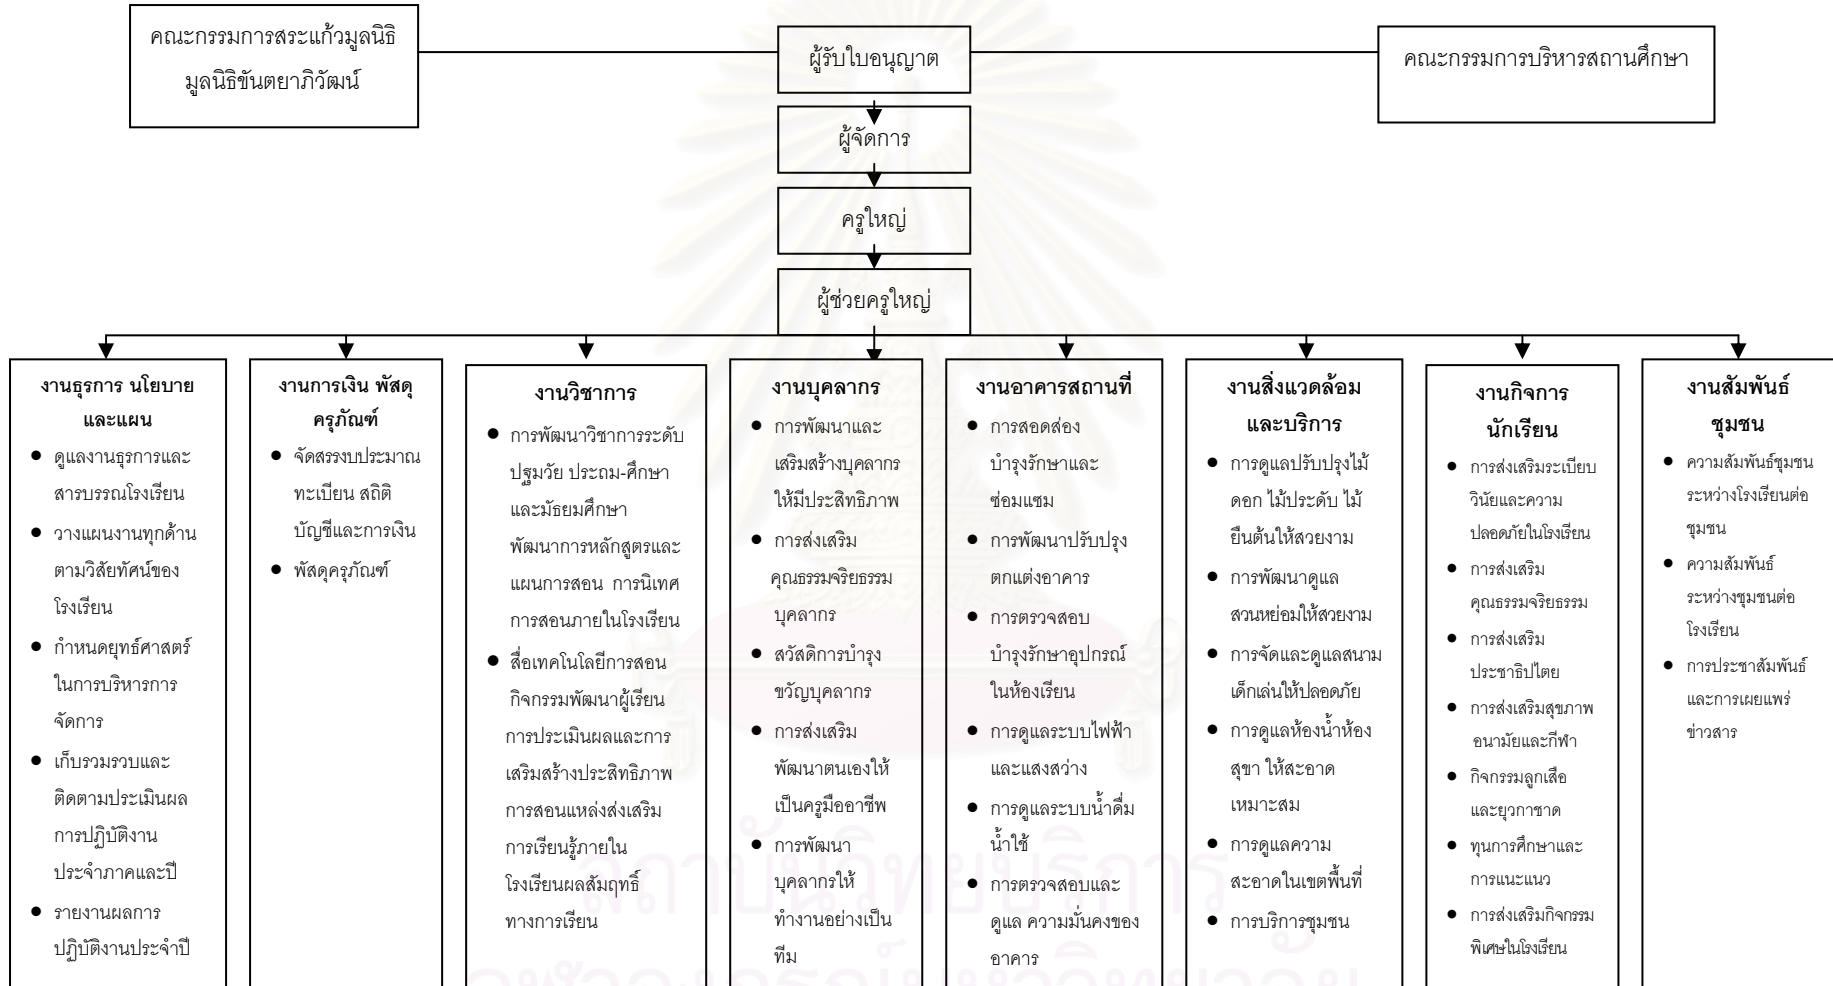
คณะกรรมการสระแก้วมูลนิธิ มูลนิธิขันตยาภิวัฒน์

ผู้รับใบอนุญาต

คณะกรรมการบริหารสถานศึกษา

ผู้จัดการ

ครูใหญ่

ผู้ช่วยครูใหญ่

งานธุรการ นโยบายและแผน
- ดูแลงานธุรการและสารบรรณโรงเรียน
- วางแผนงานทุกด้านตามวิสัยทัศน์ของโรงเรียน
- กำหนดยุทธ์ศาสตร์ในการบริหารการจัดการ
- เก็บรวมรวบและติดตามประเมินผลการปฏิบัติงานประจำภาคและปี
- รายงานผลการปฏิบัติงานประจำปี

งานการเงิน พัสดุ ครุภัณฑ์
- จัดสรรงบประมาณ ทะเบียน สถิติ บัญชีและการเงิน
- พัสดุครุภัณฑ์

งานวิชาการ
- การพัฒนาวิชาการระดับปฐมวัย ประถม-ศึกษา และมัธยมศึกษา พัฒนาการหลักสูตรและแผนการสอน การนิเทศการสอนภายในโรงเรียน
- สื่อเทคโนโลยีการสอน กิจกรรมพัฒนาผู้เรียน การประเมินผลและการเสริมสร้างประสิทธิภาพการสอนแหล่งส่งเสริมการเรียนรู้ภายในโรงเรียนผลสัมฤทธิ์ทางการเรียน

งานบุคลากร
- การพัฒนาและเสริมสร้างบุคลากรให้มีประสิทธิภาพ
- การส่งเสริมคุณธรรมจริยธรรมบุคลากร
- สวัสดิการบำรุงขวัญบุคลากร
- การส่งเสริมพัฒนาตนเองให้เป็นครูมืออาชีพ
- การพัฒนาบุคลากรให้ทำงานอย่างเป็นทีม

งานอาคารสถานที่
- การสอดส่องบำรุงรักษาและซ่อมแซม
- การพัฒนาปรับปรุงตกแต่งอาคาร
- การตรวจสอบบำรุงรักษาอุปกรณ์ในห้องเรียน
- การดูแลระบบไฟฟ้าและแสงสว่าง
- การดูแลระบบน้ำดื่มน้ำใช้
- การตรวจสอบและดูแล ความมั่นคงของอาคาร

งานสิ่งแวดล้อมและบริการ
- การดูแลปรับปรุงไม้ดอก ไม้ประดับ ไม้ยืนต้นให้สวยงาม
- การพัฒนาดูแลสวนหย่อมให้สวยงาม
- การจัดและดูแลสนามเด็กเล่นให้ปลอดภัย
- การดูแลห้องน้ำห้องสุขา ให้สะอาดเหมาะสม
- การดูแลความสะอาดในเขตพื้นที่
- การบริการชุมชน

งานกิจการนักเรียน
- การส่งเสริมระเบียบวินัยและความปลอดภัยในโรงเรียน
- การส่งเสริมคุณธรรมจริยธรรม
- การส่งเสริมประชาธิปไตย
- การส่งเสริมสุขภาพอนามัยและกีฬา
- กิจกรรมลูกเสือและยุวกาชาด
- ทุนการศึกษาและการแนะแนว
- การส่งเสริมกิจกรรมพิเศษในโรงเรียน

งานสัมพันธ์ชุมชน
- ความสัมพันธ์ชุมชนระหว่างโรงเรียนต่อชุมชน
- ความสัมพันธ์ระหว่างชุมชนต่อโรงเรียน
- การประชาสัมพันธ์และการเผยแพร่ข่าวสาร